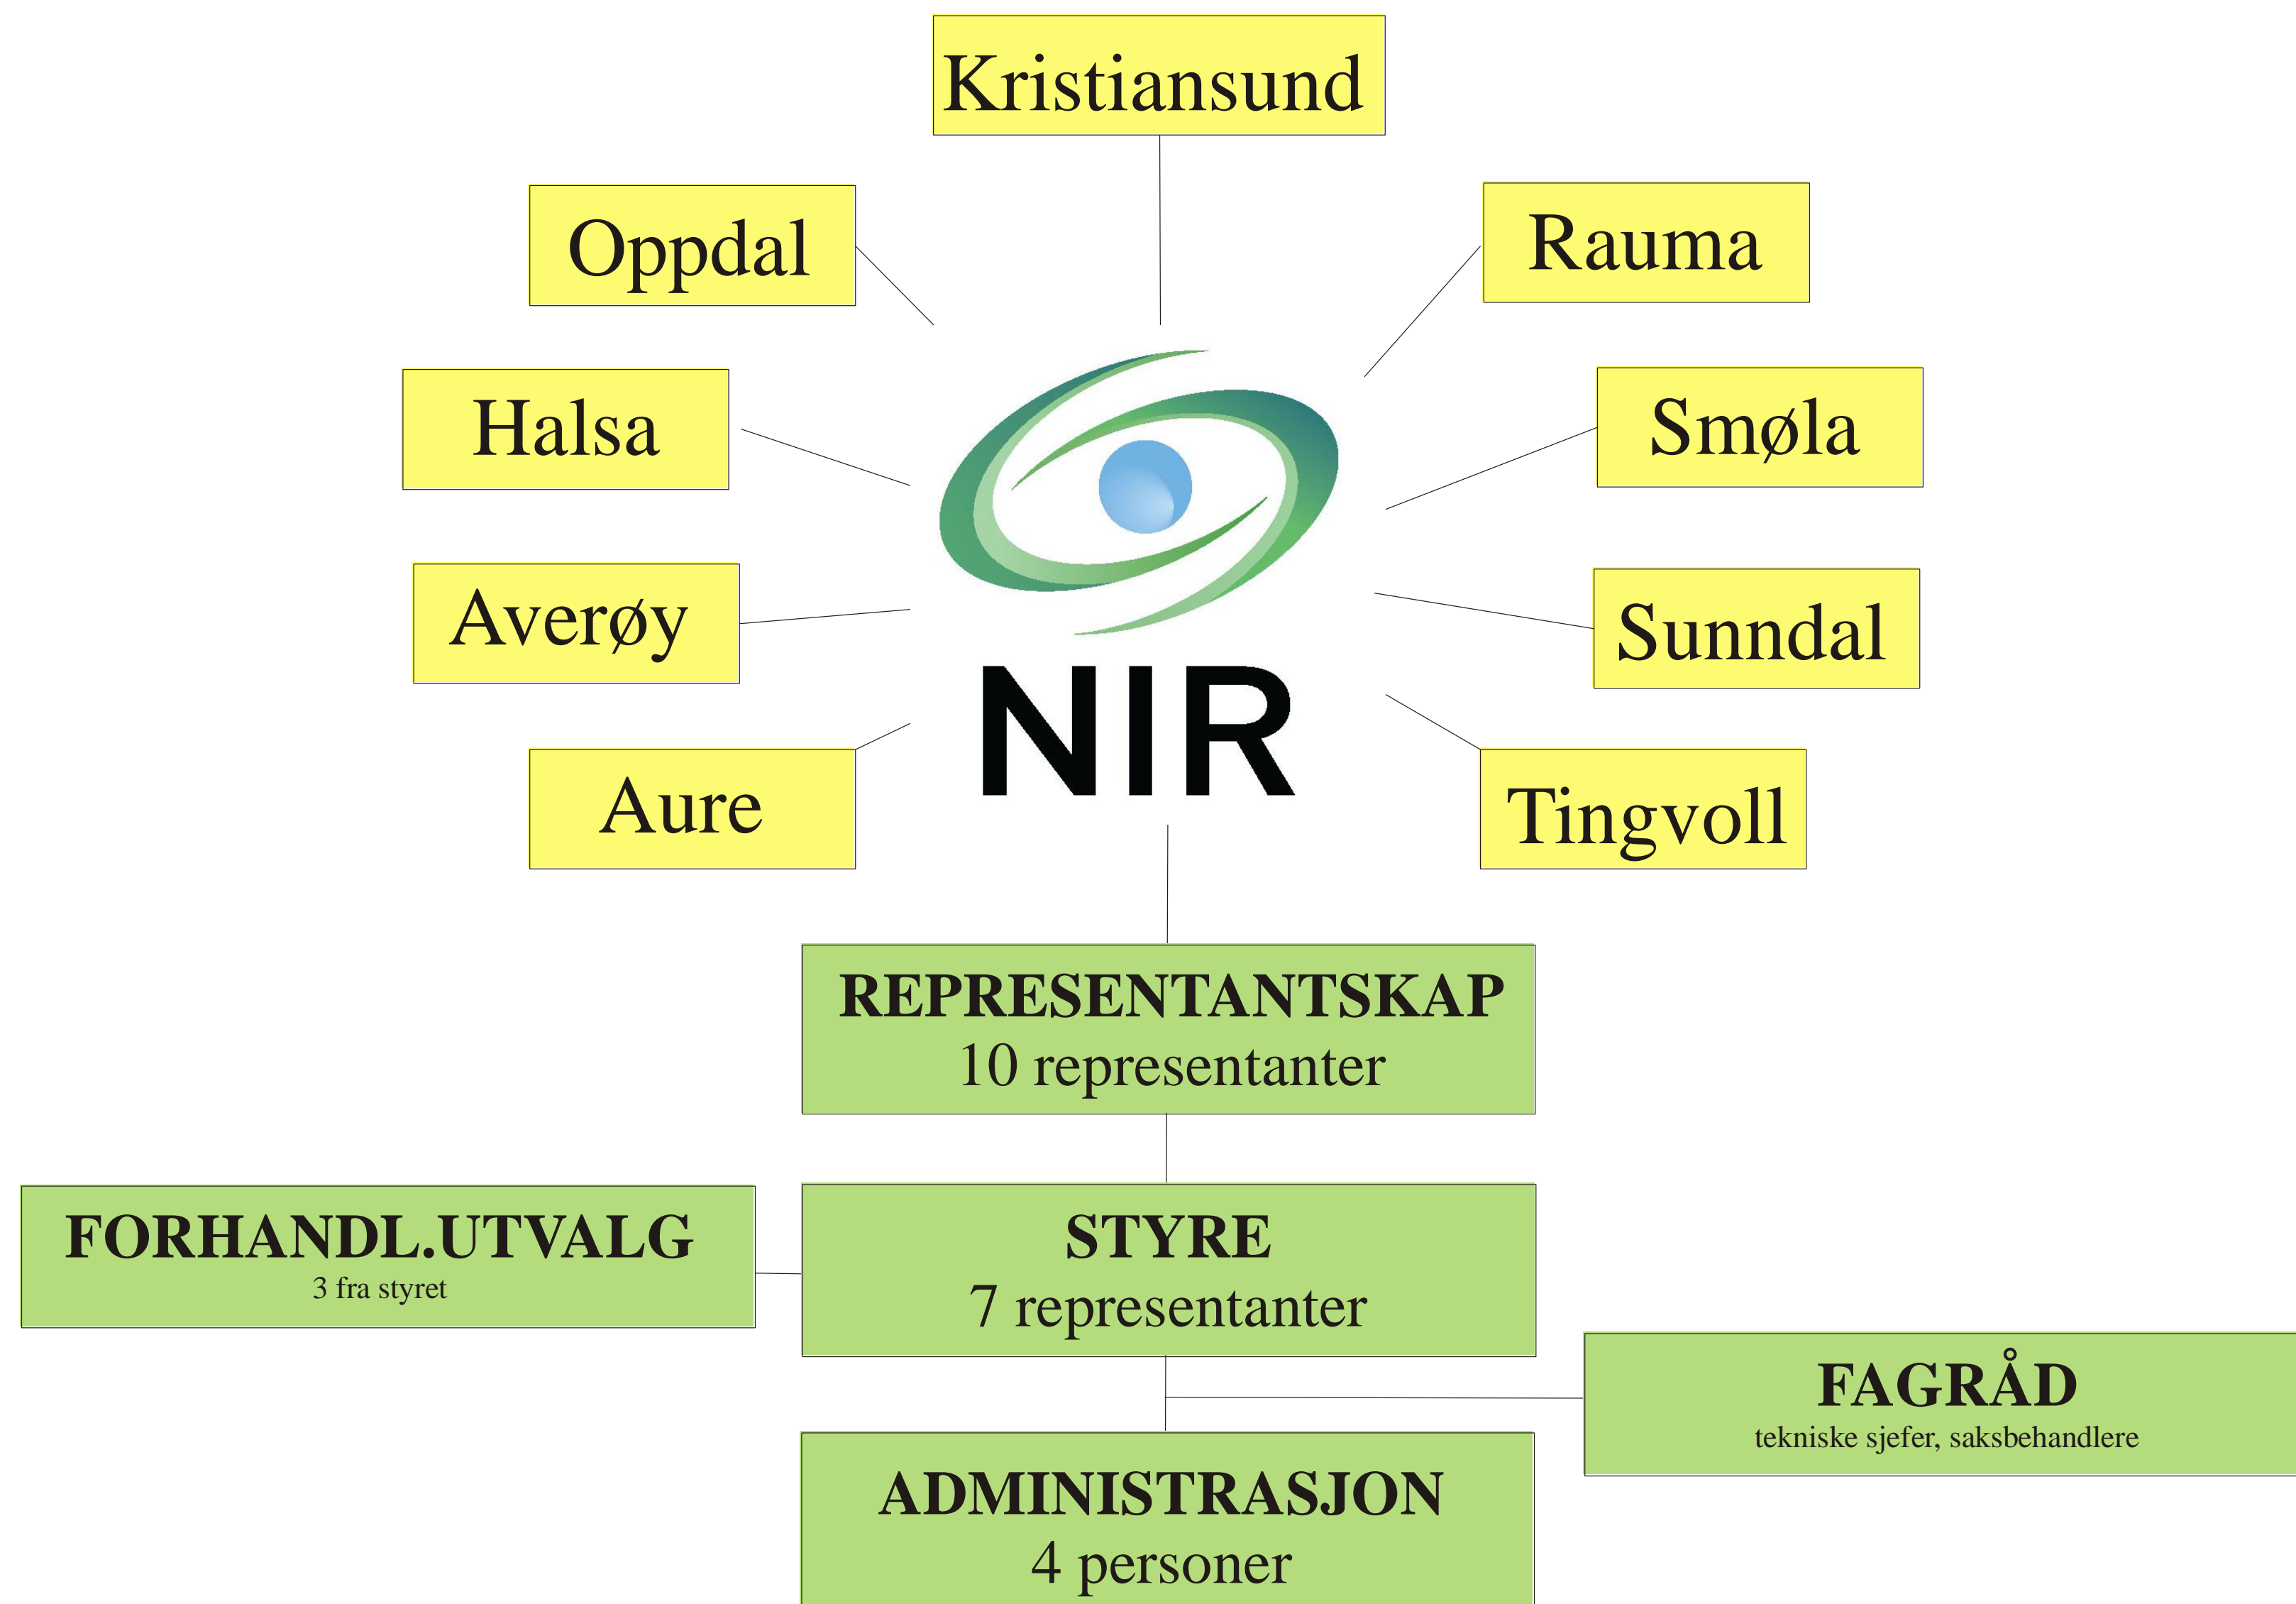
Kristiansund

Oppdal

Rauma

Halsa

Smøla

Averøy

Sunndal

Aure

Tingvoll

NIR

REPRESENTANTSKAP
10 representanter

FORHANDL.UTVALG
3 fra styret

STYRE
7 representanter

FAGRÅD
tekniske sjefer, saksbehandlere

ADMINISTRASJON
4 personer